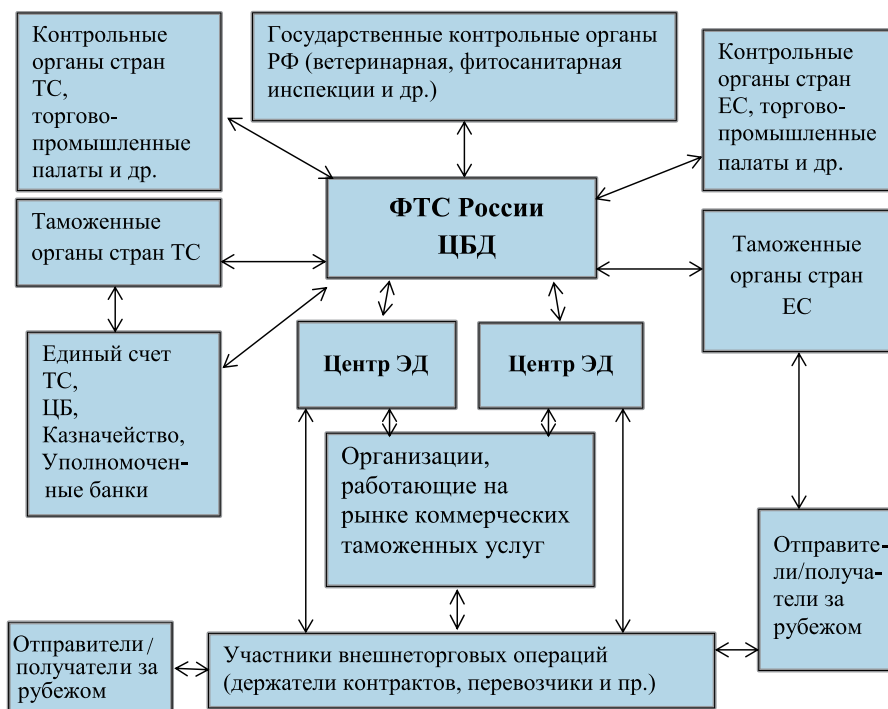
Контрольные органы стран ТС, торгово-промышленные палаты и др.

Государственные контрольные органы РФ (ветеринарная, фитосанитарная инспекции и др.)

Контрольные органы стран ЕС, торгово-промышленные палаты и др.

Таможенные органы стран ТС

ФТС России ЦБД

Таможенные органы стран ЕС

Единый счет ТС, ЦБ, Казначейство, Уполномоченные банки

Центр ЭД

Центр ЭД

Организации, работающие на рынке коммерческих таможенных услуг

Отправители/получатели за рубежом

Отправители / получатели за рубежом

Участники внешнеторговых операций (держатели контрактов, перевозчики и пр.)